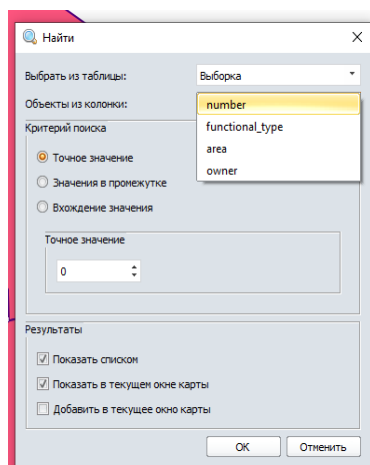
Найти

Выбрать из таблицы: Выборка

Объекты из колонки:

number
functional_type
area
owner

Критерий поиска

Точное значение
Значения в промежутке
Вхождение значения

Точное значение
0

Результаты

Показать списком
Показать в текущем окне карты
Добавить в текущее окно карты

OK
Отменить